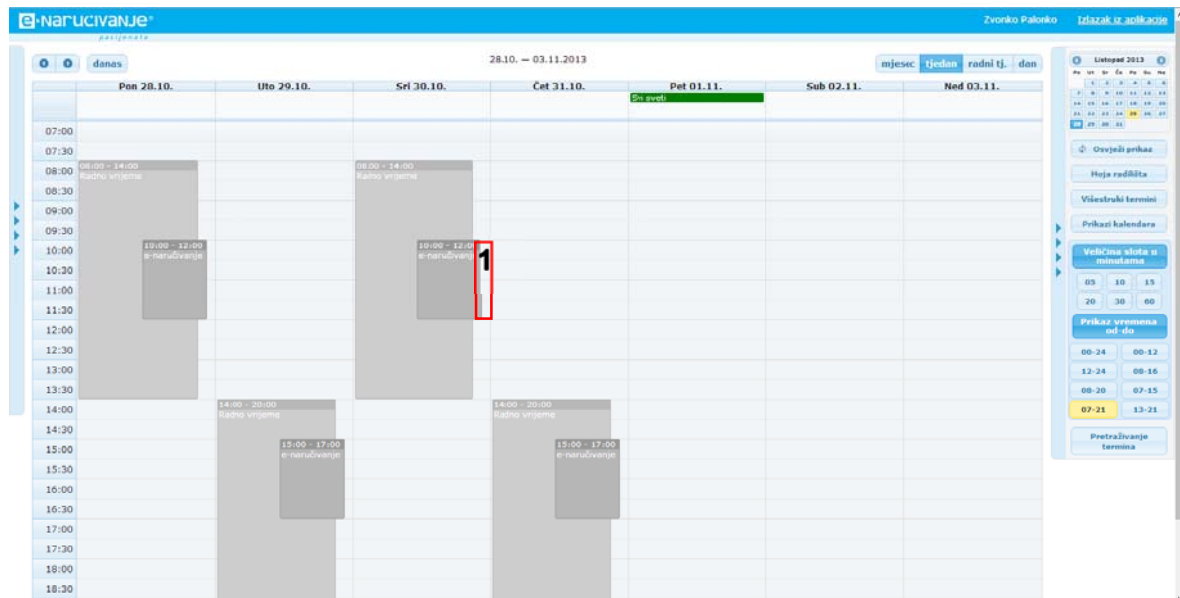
e-naručivanje® pacijenata

Zvonko Palonko Izlazak iz aplikacije

danas

28.10. — 03.11.2013

mjesec tjedan radni tj. dan

| | Pon 28.10. | Uto 29.10. | Sri 30.10. | Čet 31.10. | Pet 01.11. | Sub 02.11. | Ned 03.11. |
|---|---|---|---|---|---|---|---|
| | | | | | Svi sveti | | |

07:00
07:30
08:00
08:30
09:00
09:30
10:00
10:30
11:00
11:30
12:00
12:30
13:00
13:30
14:00
14:30
15:00
15:30
16:00
16:30
17:00
17:30
18:00
18:30

08:00 - 14:00 Radno vrijeme
10:00 - 12:00 e-naručivanje
08:00 - 14:00 Radno vrijeme
10:00 - 12:00 e-naručivanje
1
14:00 - 20:00 Radno vrijeme
15:00 - 17:00 e-naručivanje
14:00 - 20:00 Radno vrijeme
15:00 - 17:00 e-naručivanje

Listopad 2013
Po Ut Sr Če Pe Su Ne
1 2 3 4 5 6
7 8 9 10 11 12 13
14 15 16 17 18 19 20
21 22 23 24 25 26 27
28 29 30 31

Osvježi prikaz
Moja radilišta
Višestruki termini
Prikazi kalendara
Veličina slota u minutama
05 10 15
20 30 60
Prikaz vremena od-do
00-24 00-12
12-24 08-16
08-20 07-15
07-21 13-21
Pretraživanje termina